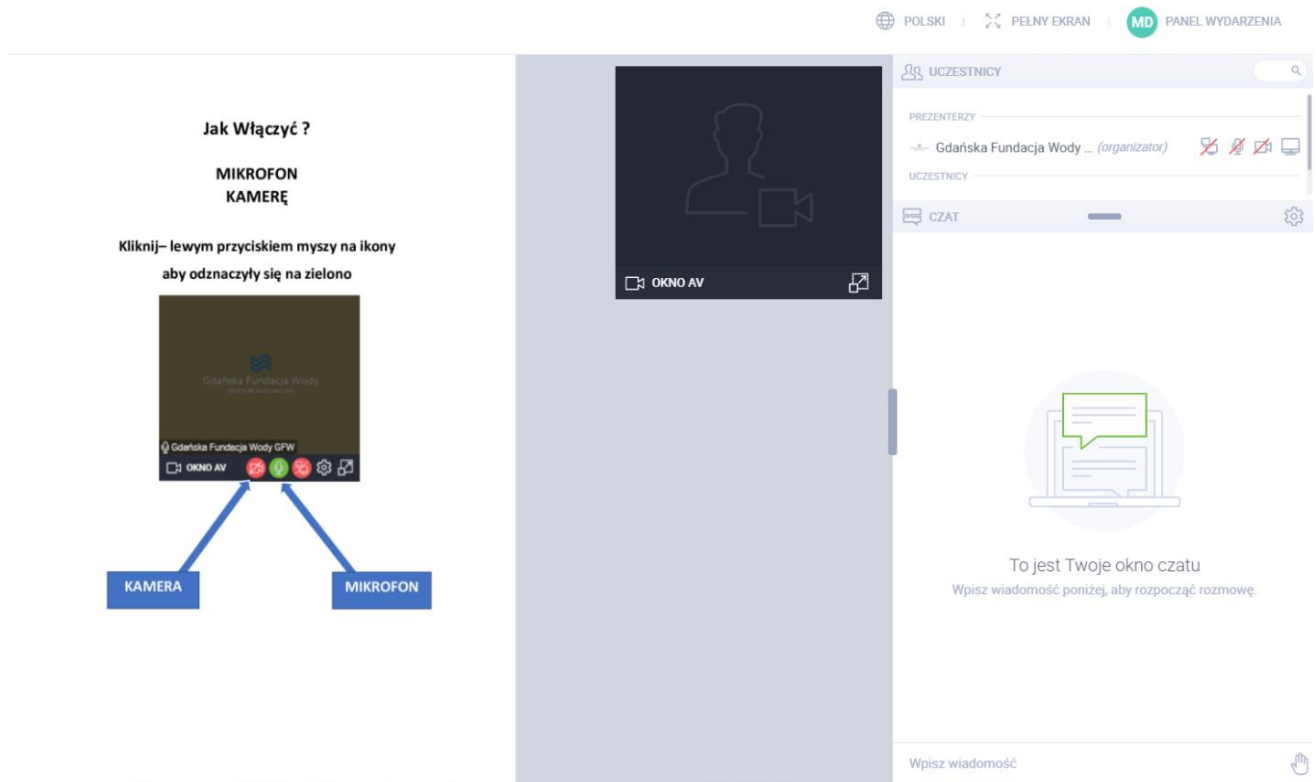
POLSKI | PEŁNY EKRAN | MD PANEL WYDARZENIA

Jak Włączyć ?

MIKROFON
KAMERĘ

Kliknij– lewym przyciskiem myszy na ikony aby odznaczyły się na zielono

Gdańska Fundacja Wody

Gdańska Fundacja Wody GFW

OKNO AV

KAMERA

MIKROFON

OKNO AV

UCZESTNICY

PREZENTERZY

Gdańska Fundacja Wody ... (organizator)

UCZESTNICY

CZAT

To jest Twoje okno czatu
Wpisz wiadomość poniżej, aby rozpocząć rozmowę.

Wpisz wiadomość